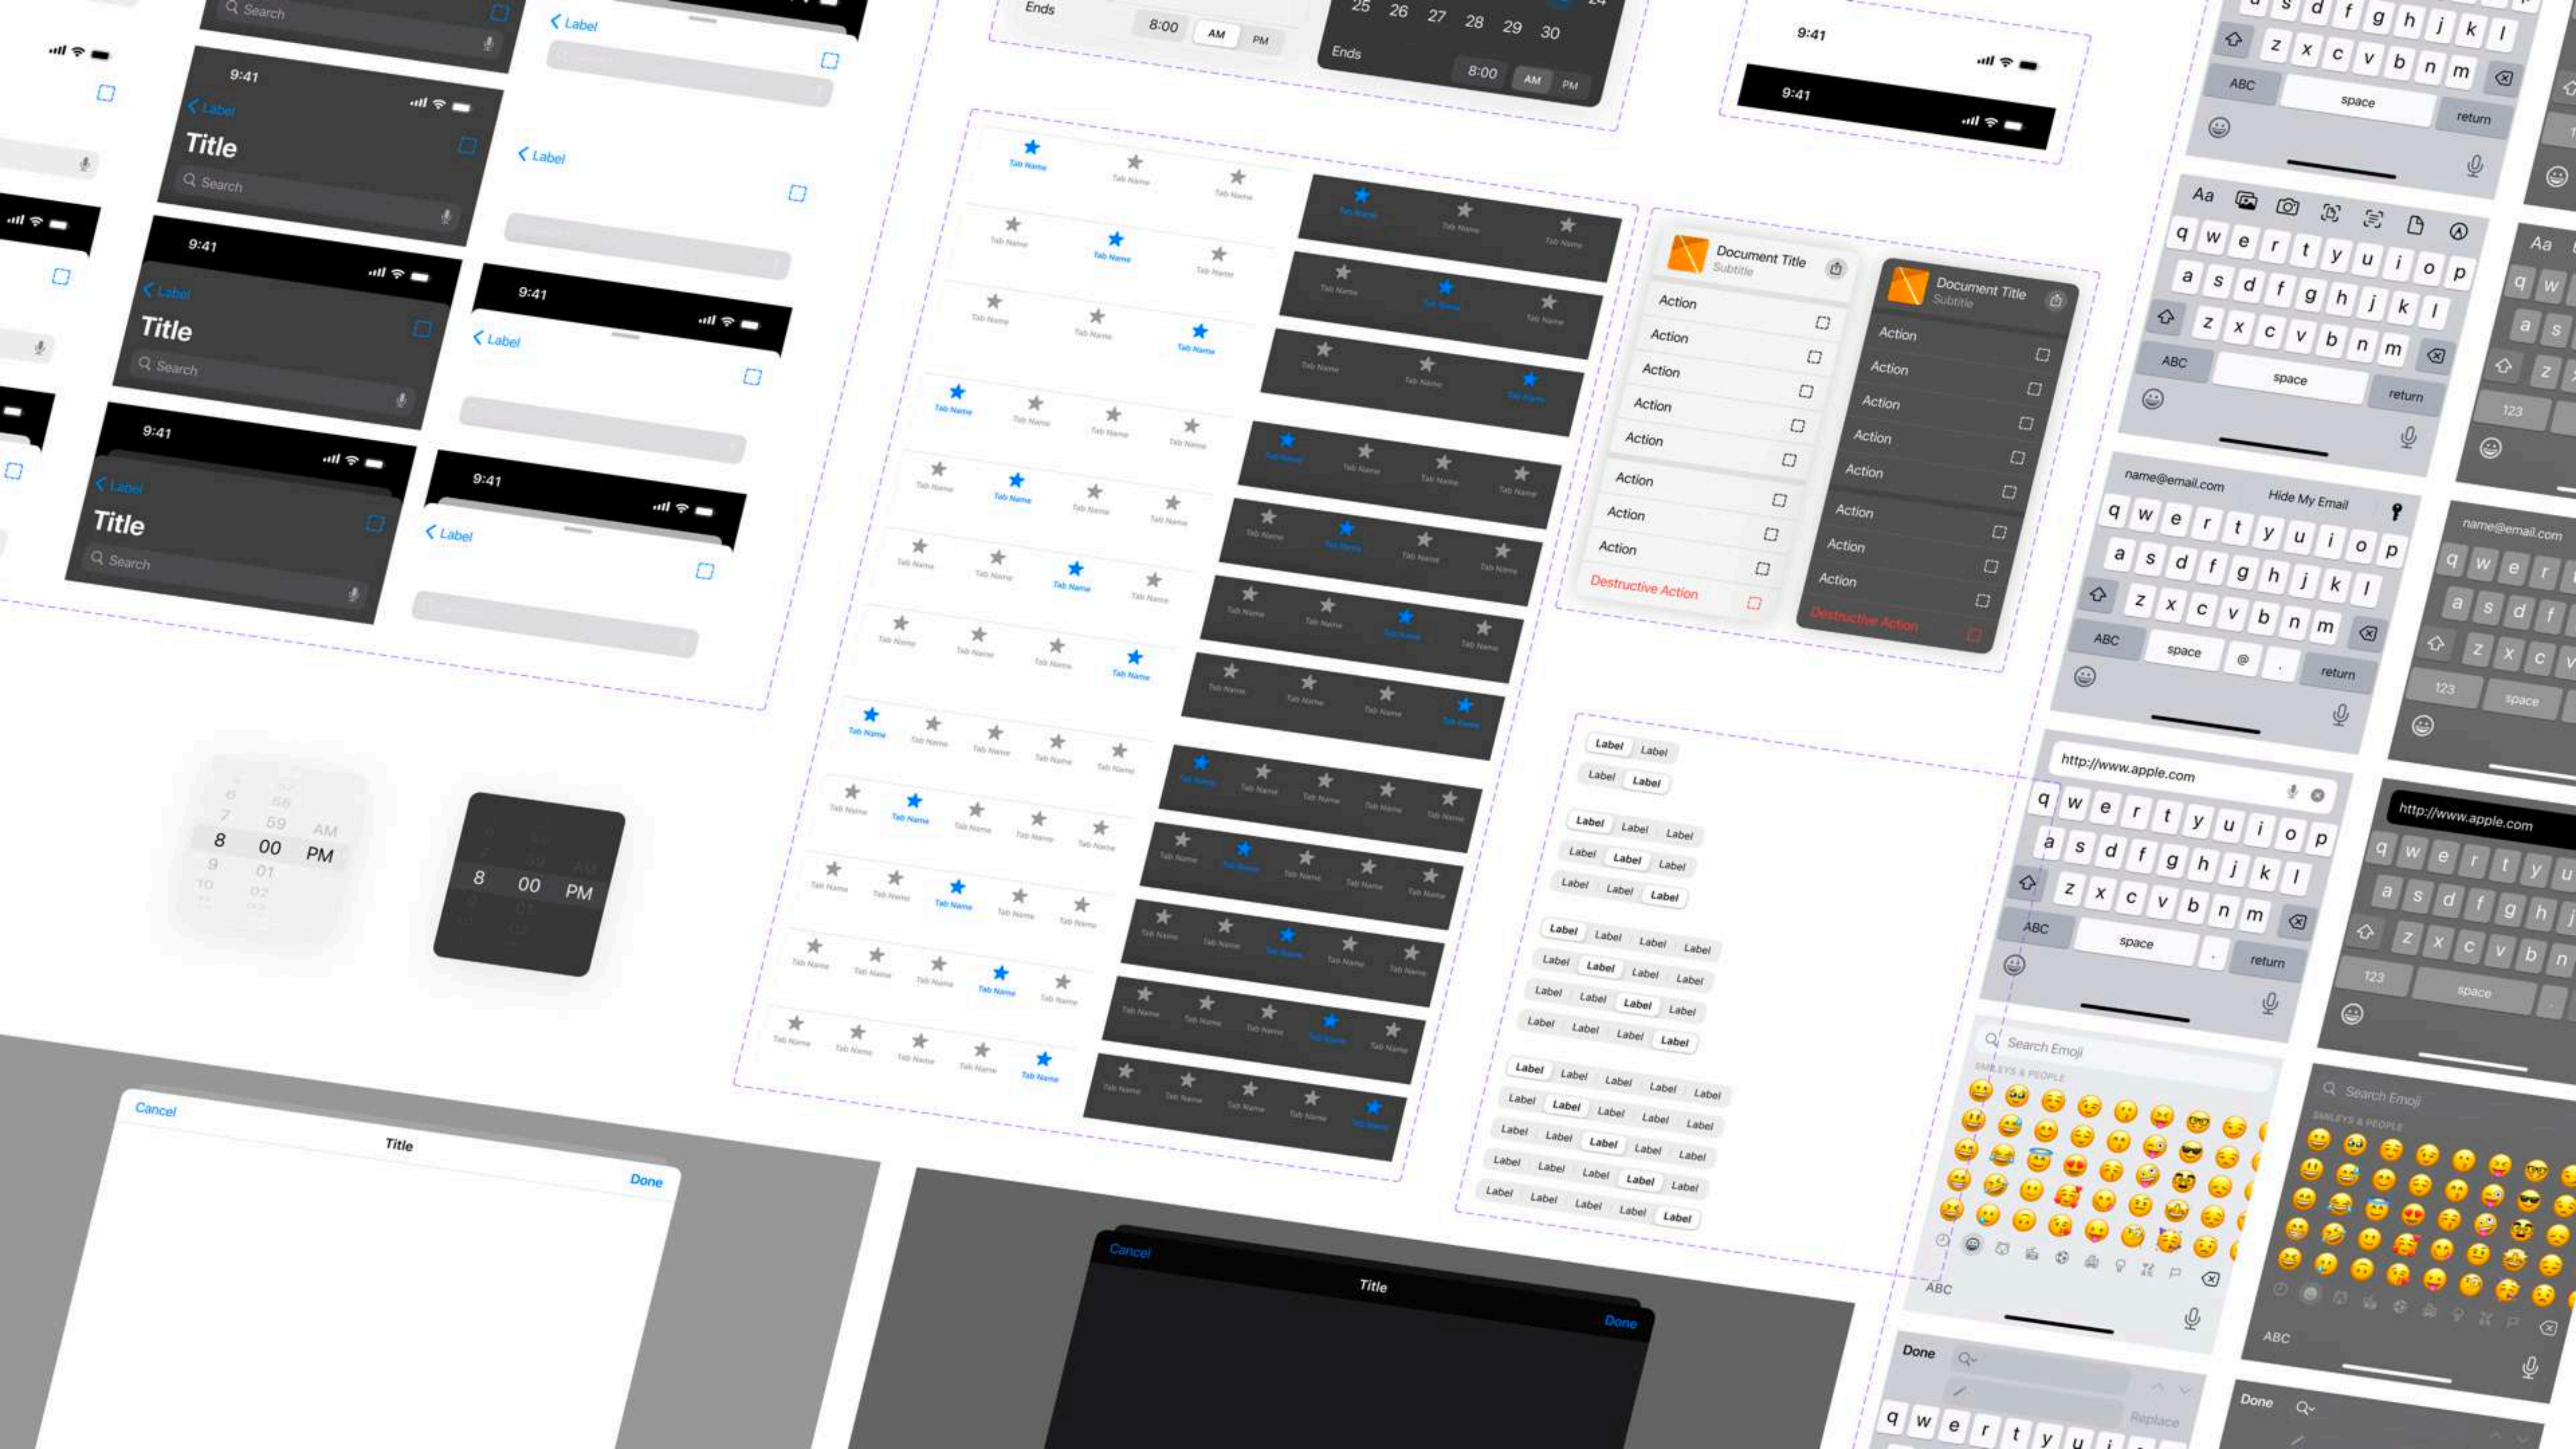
Search

9:41
Label
Title
Search

9:41
Label
Title
Search

9:41
Label
Title
Search

Label

Label

9:41
Label

9:41
Label

Ends 8:00 AM PM

25 26 27 28 29 30
Ends 8:00 AM PM

9:41

9:41

Tab Name Tab Name Tab Name

Document Title
Subtitle
Action
Action
Action
Action
Action
Action
Action
Action
Destructive Action

Document Title
Subtitle
Action
Action
Action
Action
Action
Action
Action
Action
Destructive Action

Label Label
Label Label
Label Label Label
Label Label Label
Label Label Label
Label Label Label Label
Label Label Label Label
Label Label Label Label
Label Label Label Label
Label Label Label Label Label
Label Label Label Label Label
Label Label Label Label Label
Label Label Label Label Label
Label Label Label Label Label

6 58
7 59 AM
8 00 PM
9 01
10 02

8 00 PM

Cancel
Title
Done

Cancel
Title
Done

a s d f g h j k l
z x c v b n m
ABC space return

Aa
q w e r t y u i o p
a s d f g h j k l
z x c v b n m
ABC space return

name@email.com Hide My Email
q w e r t y u i o p
a s d f g h j k l
z x c v b n m
ABC space @ . return

http://www.apple.com
q w e r t y u i o p
a s d f g h j k l
z x c v b n m
ABC space . return

Search Emoji
SMILEYS & PEOPLE
ABC

Done
Replace
q w e r t y u i

Aa
q w
a s
z
123

name@email.com
q w e r
a s d f
z x c v
123 space

http://www.apple.com
q w e r t y u
a s d f g h j
z x c v b n
123 space

Search Emoji
SMILEYS & PEOPLE
ABC

Done